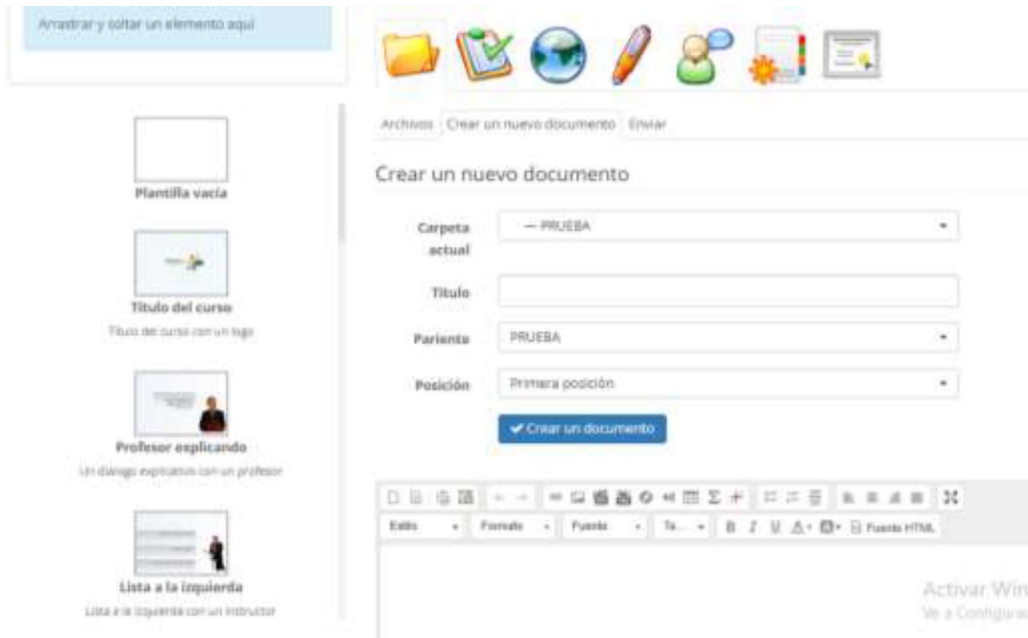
Arrastrar y soltar un elemento aquí

Plantilla vacía

Título del curso

Título del curso con un logo

Profesor explicando

Un diálogo explicativo con un profesor

Lista a la izquierda

Lista a la izquierda con un instructor

Archivos | Crear un nuevo documento | Enviar

Crear un nuevo documento

Carpeta actual — PRUEBA

Título

Pariente PRUEBA

Posición Primera posición

✔ Crear un documento

Estilo | Formato | Fuente | Ta... | B I U A | Fuente HTML

Activar Win
Ve a Configura